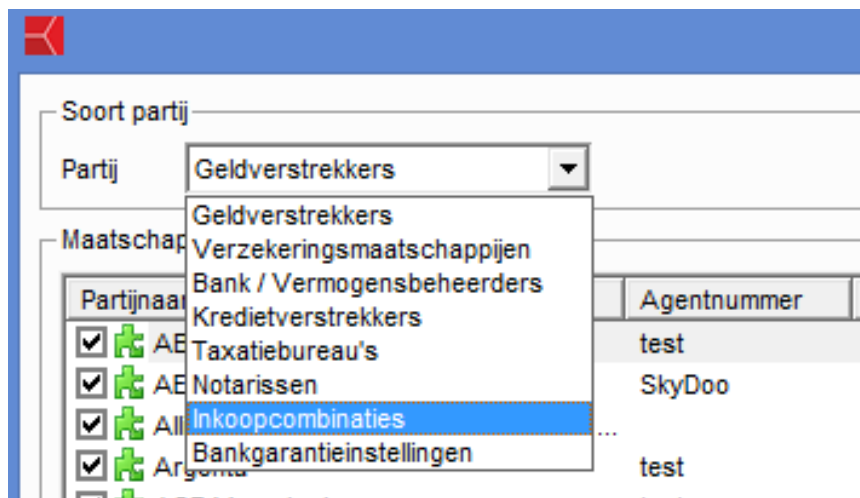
Soort partij

Partij Geldverstrekkers

Geldverstrekkers
Verzekeringsmaatschappijen
Bank / Vermogensbeheerders
Kredietverstrekkers
Taxatiebureau's
Notarissen
Inkoopcombinaties
Bankgarantieinstellingen

Maatschap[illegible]

| Partijnaa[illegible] | | Agentnummer |
|---|---|---|
| AE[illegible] | | test |
| AE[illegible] | | SkyDoo |
| All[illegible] | ... | |
| Argenta | | test |